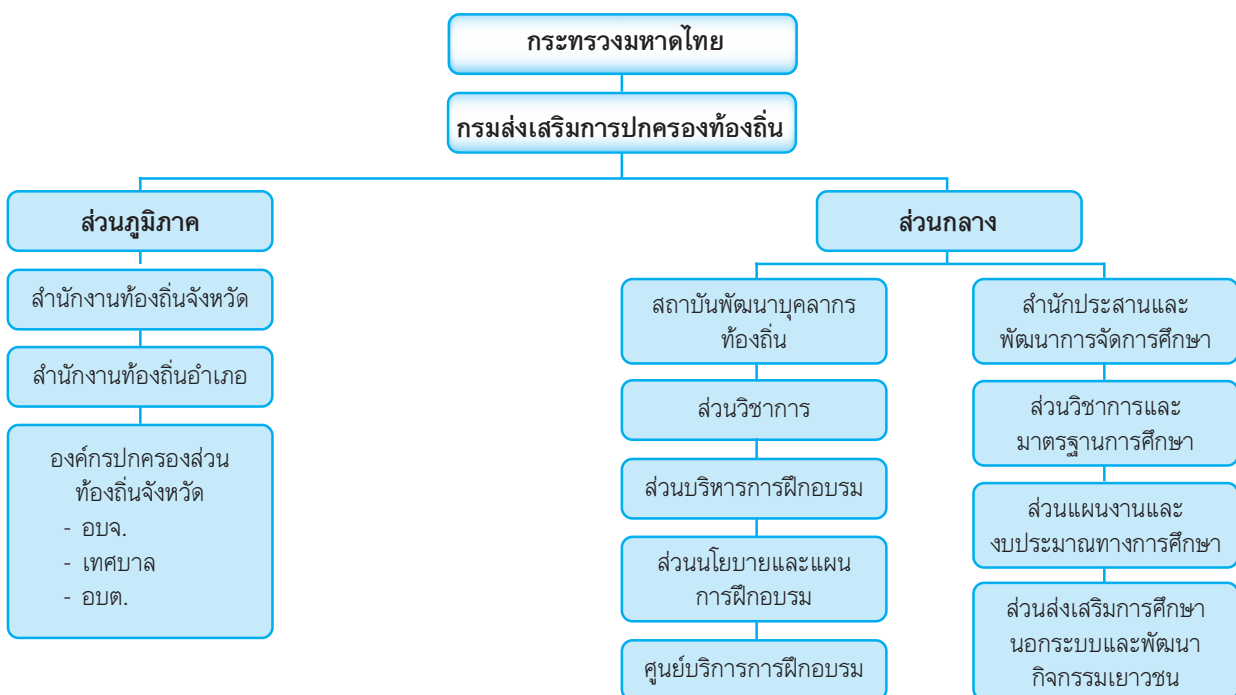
กระทรวงมหาดไทย

กรมส่งเสริมการปกครองท้องถิ่น

ส่วนภูมิภาค

สำนักงานท้องถิ่นจังหวัด

สำนักงานท้องถิ่นอำเภอ

องค์กรปกครองส่วนท้องถิ่นจังหวัด
- อบจ.
- เทศบาล
- อบต.

ส่วนกลาง

สถาบันพัฒนาบุคลากรท้องถิ่น

ส่วนวิชาการ

ส่วนบริหารการฝึกอบรม

ส่วนนโยบายและแผนการฝึกอบรม

ศูนย์บริการการฝึกอบรม

สำนักประสานและพัฒนาการจัดการศึกษา

ส่วนวิชาการและมาตรฐานการศึกษา

ส่วนแผนงานและงบประมาณทางการศึกษา

ส่วนส่งเสริมการศึกษานอกระบบและพัฒนากิจกรรมเยาวชน